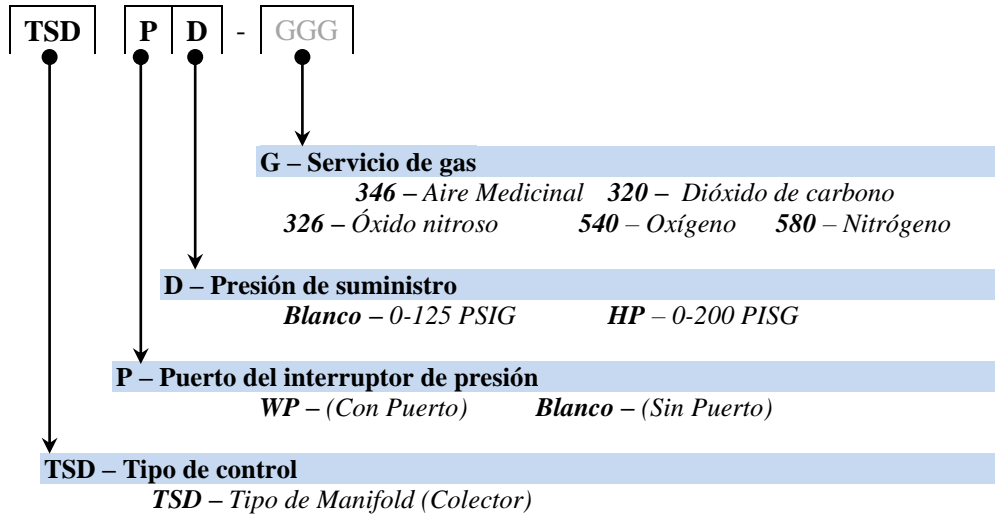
TSD P D - GGG

G – Servicio de gas
346 – Aire Medicinal 320 – Dióxido de carbono
326 – Óxido nitroso 540 – Oxígeno 580 – Nitrógeno

D – Presión de suministro
Blanco – 0-125 PSIG HP – 0-200 PISG

P – Puerto del interruptor de presión
WP – (Con Puerto) Blanco – (Sin Puerto)

TSD – Tipo de control
TSD – Tipo de Manifold (Colector)